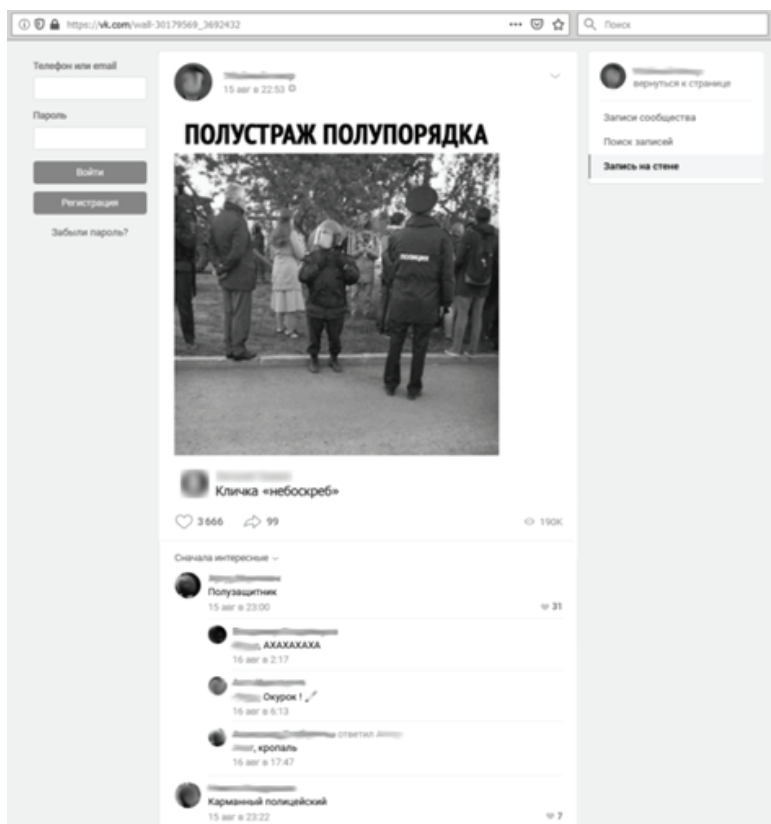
https://vk.com/wall-30179569_3692432

Поиск

Телефон или email

Пароль

Войти

Регистрация

Забыли пароль?

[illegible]
15 авг в 22:53

ПОЛУСТРАЖ ПОЛУПОРЯДКА

ПОЛИЦИЯ

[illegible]
Кличка «небоскреб»

3 666 99 190K

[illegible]
вернуться к странице

Записи сообщества

Поиск записей

Запись на стене

Сначала интересные

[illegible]
Полузащитник
15 авг в 23:00 31

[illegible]
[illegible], АХАХАХАХА
16 авг в 2:17

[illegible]
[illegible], Окурок !
16 авг в 6:13

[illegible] ответил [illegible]
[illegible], кропаль
16 авг в 17:47

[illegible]
Карманный полицейский
15 авг в 23:22 7